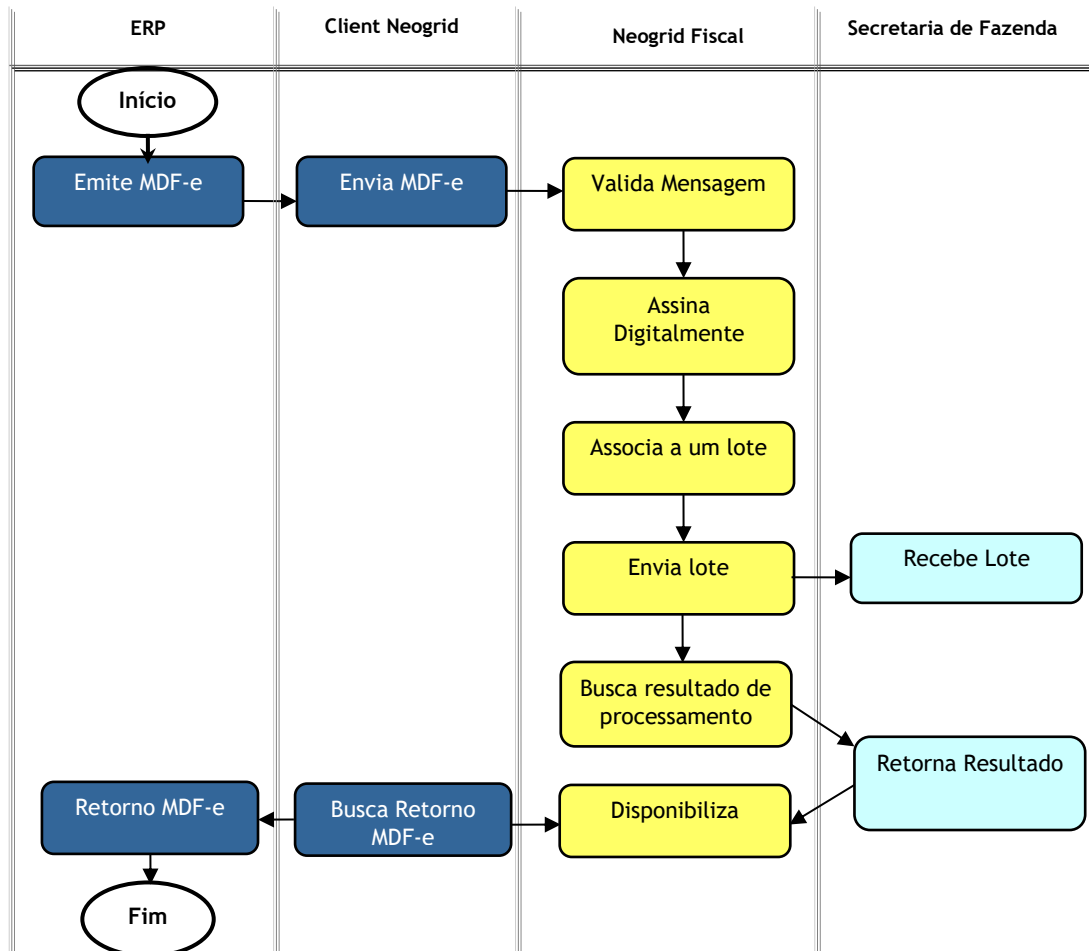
ERP

Client Neogrid

Neogrid Fiscal

Secretaria de Fazenda

Início

Emite MDF-e

Envia MDF-e

Valida Mensagem

Assina Digitalmente

Associa a um lote

Envia lote

Recebe Lote

Busca resultado de processamento

Retorna Resultado

Retorno MDF-e

Busca Retorno MDF-e

Disponibiliza

Fim